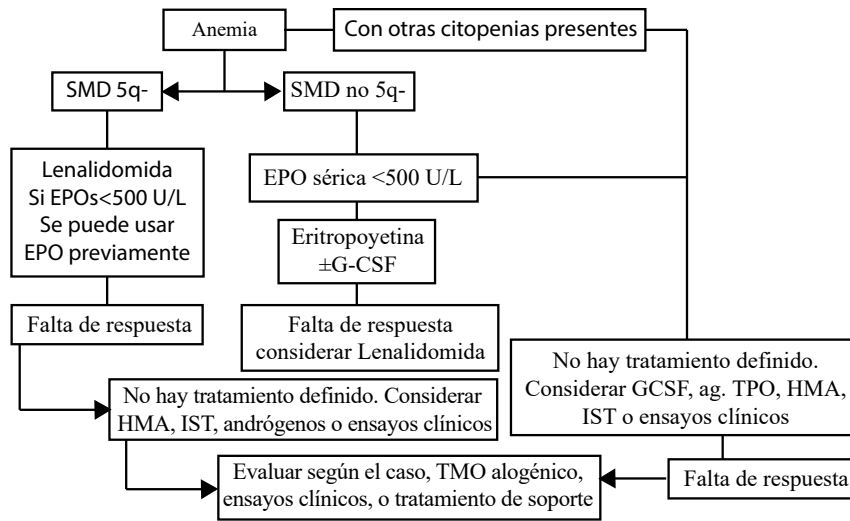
Anemia

Con otras citopenias presentes

SMD 5q-

SMD no 5q-

Lenalidomida
Si EPOs<500 U/L
Se puede usar
EPO previamente

EPO sérica <500 U/L

Eritropoyetina
±G-CSF

Falta de respuesta

Falta de respuesta
considerar Lenalidomida

No hay tratamiento definido.
Considerar GCSF, ag. TPO, HMA,
IST o ensayos clínicos

No hay tratamiento definido. Considerar
HMA, IST, andrógenos o ensayos clínicos

Evaluar según el caso, TMO alogénico,
ensayos clínicos, o tratamiento de soporte

Falta de respuesta